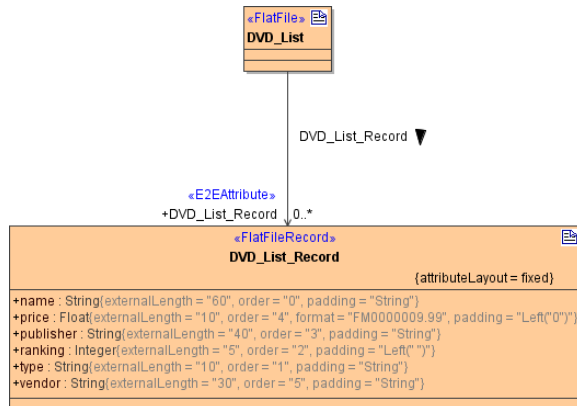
«FlatFile»
DVD_List

DVD_List_Record

«E2EAttribute»
+DVD_List_Record 0..*

«FlatFileRecord»
DVD_List_Record
{attributeLayout = fixed}

+name : String{externalLength = "60", order = "0", padding = "String"}
+price : Float{externalLength = "10", order = "4", format = "FM0000009.99", padding = "Left("0")"}
+publisher : String{externalLength = "40", order = "3", padding = "String"}
+ranking : Integer{externalLength = "5", order = "2", padding = "Left(" ")"}
+type : String{externalLength = "10", order = "1", padding = "String"}
+vendor : String{externalLength = "30", order = "5", padding = "String"}